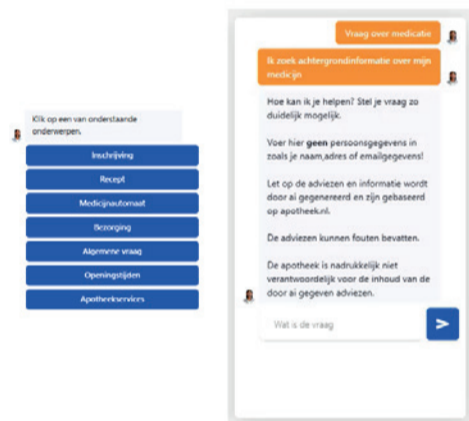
Klik op een van onderstaande onderwerpen.

Inschrijving

Recept

Medicijnautomaat

Bezorging

Algemene vraag

Openingstijden

Apotheekservices

Vraag over medicatie

Ik zoek achtergrondinformatie over mijn medicijn

Hoe kan ik je helpen? Stel je vraag zo duidelijk mogelijk.

Voer hier **geen** persoonsgegevens in zoals je naam,adres of emailgegevens!

Let op de adviezen en informatie wordt door ai gegenereerd en zijn gebaseerd op apotheek.nl.

De adviezen kunnen fouten bevatten.

De apotheek is nadrukkelijk niet verantwoordelijk voor de inhoud van de door ai gegeven adviezen.

Wat is de vraag